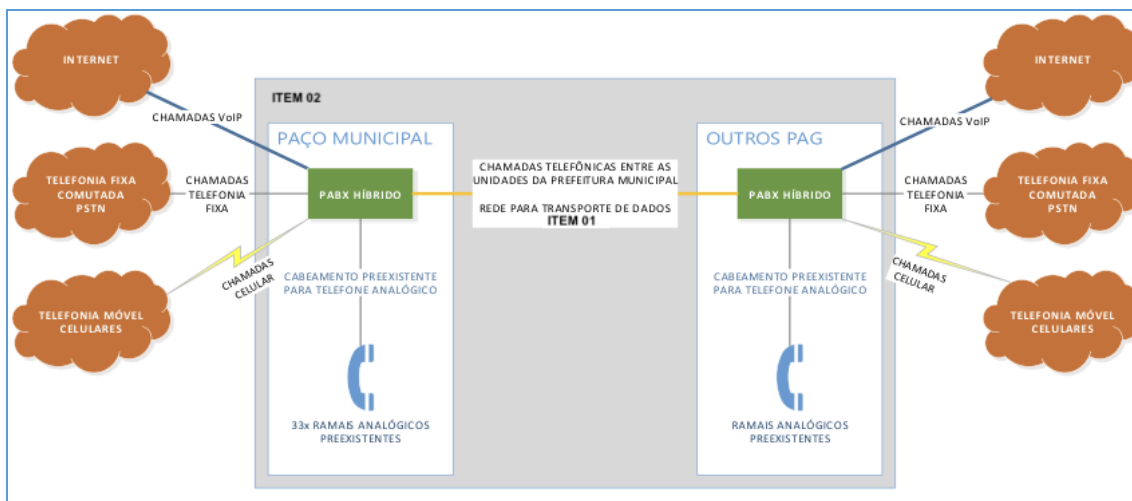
INTERNET

TELEFONIA FIXA COMUTADA PSTN

TELEFONIA MÓVEL CELULARES

CHAMADAS VoIP

CHAMADAS TELEFONIA FIXA

CHAMADAS CELULAR

ITEM 02

PAÇO MUNICIPAL

PABX HÍBRIDO

CABEAMENTO PREEXISTENTE PARA TELEFONE ANALÓGICO

33x RAMAIS ANALÓGICOS PREEXISTENTES

CHAMADAS TELEFÔNICAS ENTRE AS UNIDADES DA PREFEITURA MUNICIPAL

REDE PARA TRANSPORTE DE DADOS
ITEM 01

OUTROS PAG

PABX HÍBRIDO

CABEAMENTO PREEXISTENTE PARA TELEFONE ANALÓGICO

RAMAIS ANALÓGICOS PREEXISTENTES

CHAMADAS VoIP

CHAMADAS TELEFONIA FIXA

CHAMADAS CELULAR

INTERNET

TELEFONIA FIXA COMUTADA PSTN

TELEFONIA MÓVEL CELULARES